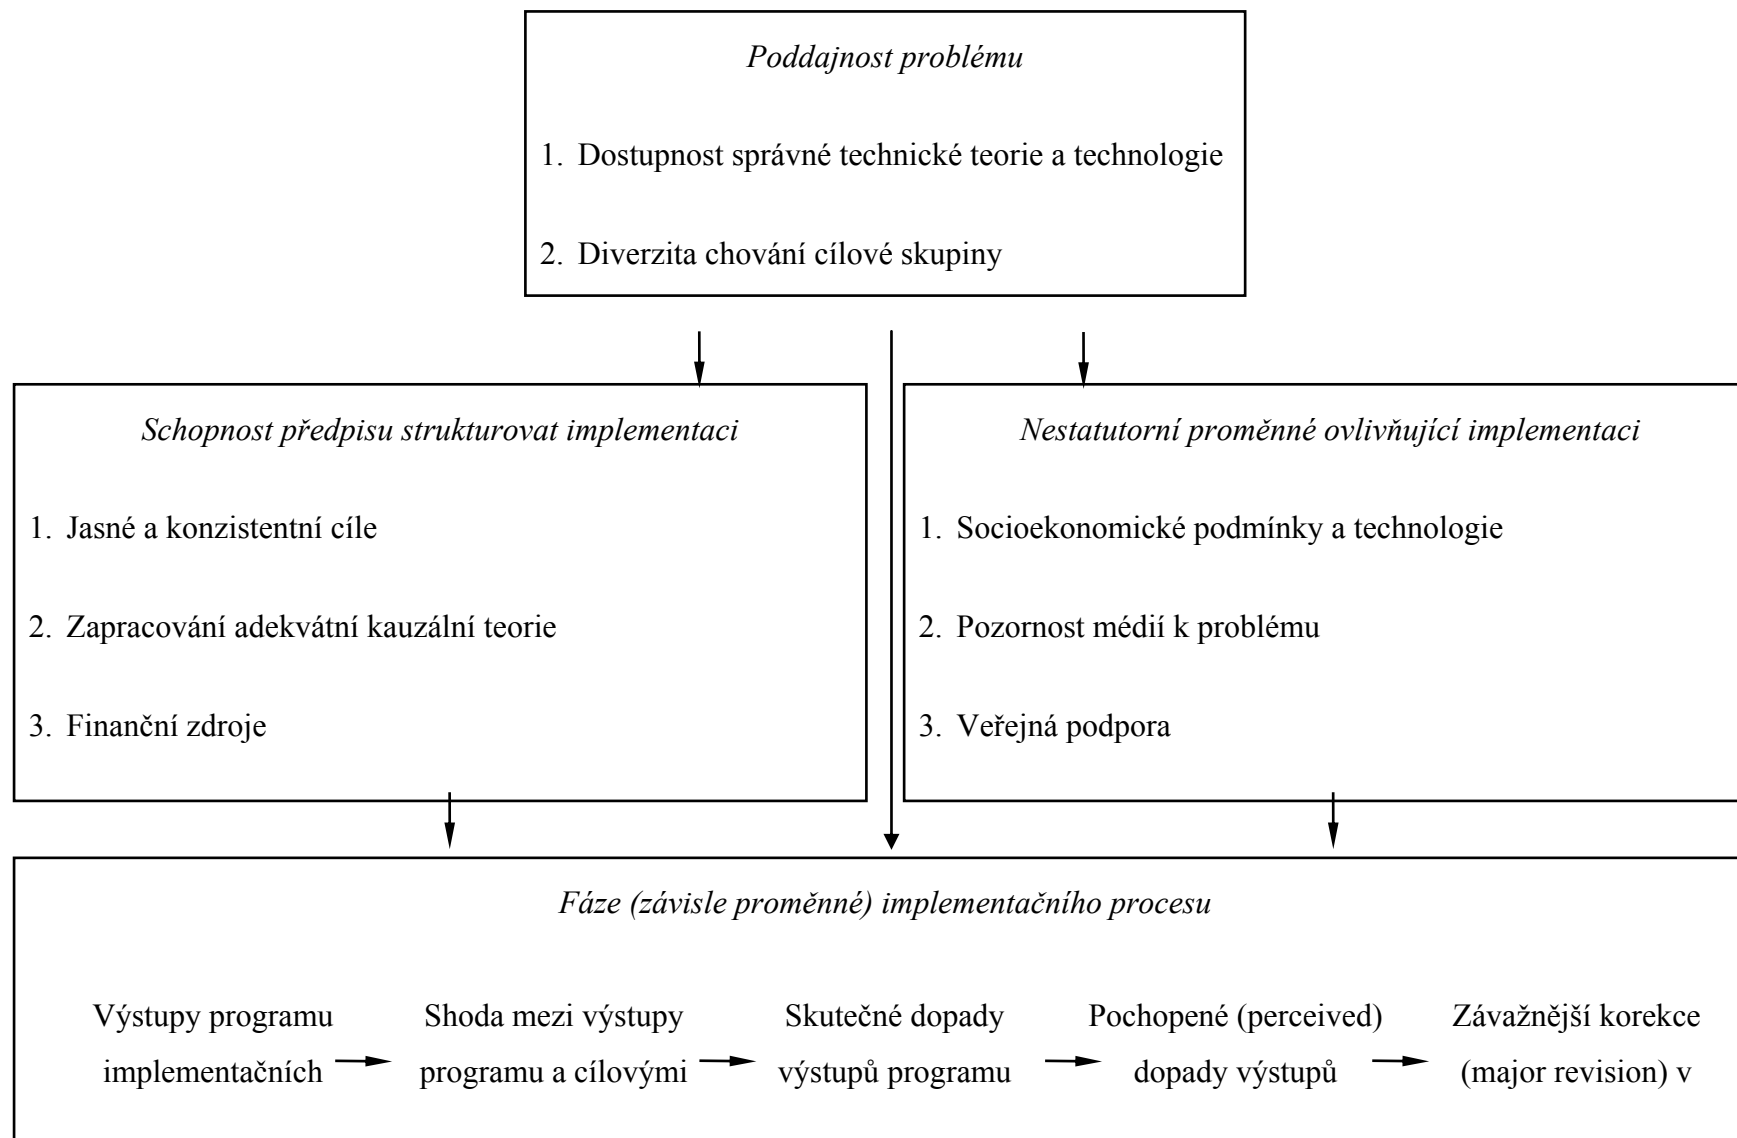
Poddajnost problému

1. Dostupnost správné technické teorie a technologie

2. Diverzita chování cílové skupiny

Schopnost předpisu strukturovat implementaci

1. Jasné a konzistentní cíle

2. Zapracování adekvátní kauzální teorie

3. Finanční zdroje

Nestatutorní proměnné ovlivňující implementaci

1. Socioekonomické podmínky a technologie

2. Pozornost médií k problému

3. Veřejná podpora

Fáze (závisle proměnné) implementačního procesu

Výstupy programu implementačních → Shoda mezi výstupy programu a cílovými → Skutečné dopady výstupů programu → Pochopené (perceived) dopady výstupů → Závažnější korekce (major revision) v